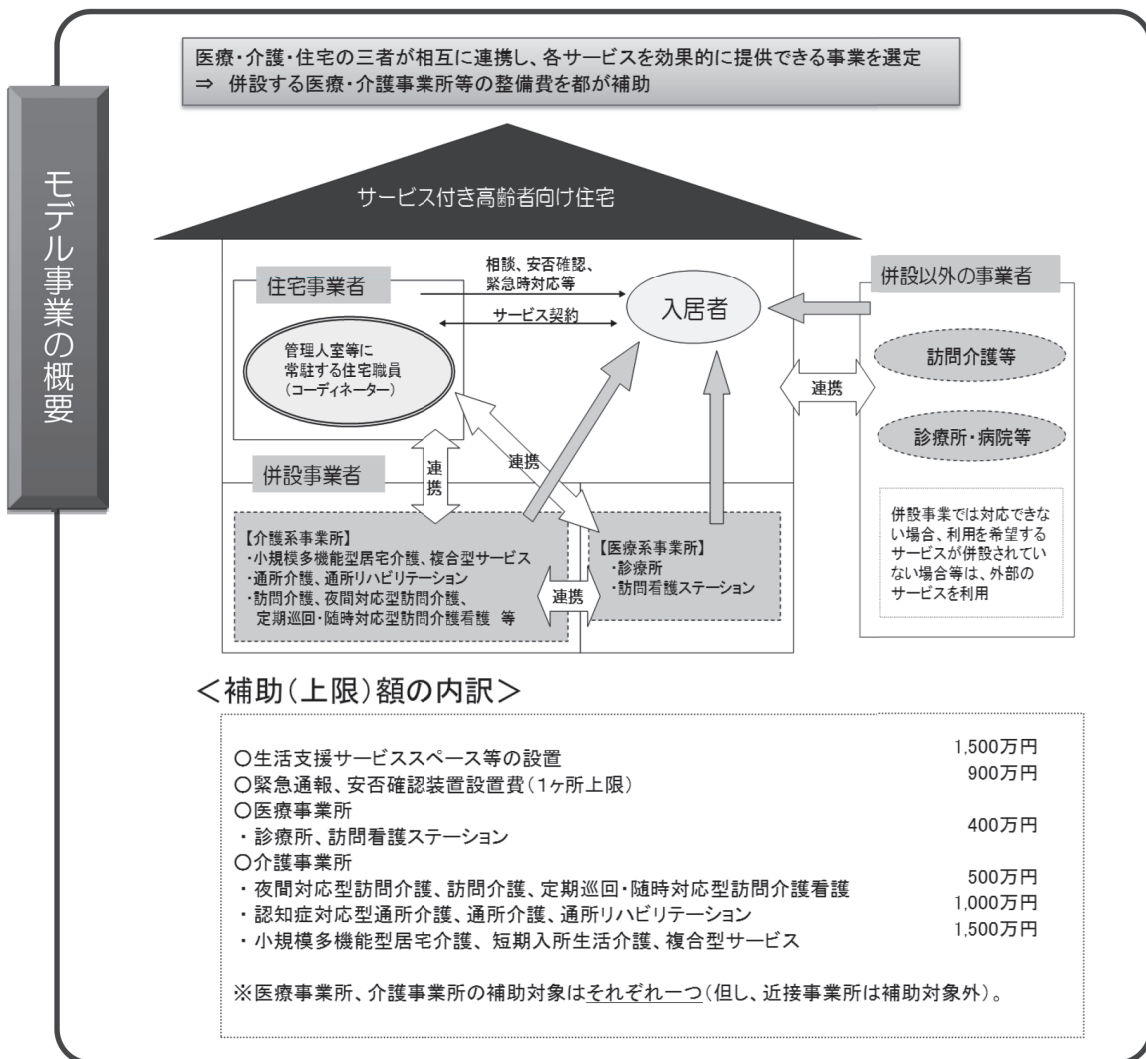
モデル事業の概要

医療・介護・住宅の三者が相互に連携し、各サービスを効果的に提供できる事業を選定
⇒ 併設する医療・介護事業所等の整備費を都が補助

サービス付き高齢者向け住宅

住宅事業者

管理人室等に常駐する住宅職員（コーディネーター）

相談、安否確認、緊急時対応等

サービス契約

入居者

併設以外の事業者

訪問介護等

診療所・病院等

連携

併設事業では対応できない場合、利用を希望するサービスが併設されていない場合等は、外部のサービスを利用

併設事業者

連携

連携

【介護系事業所】
・小規模多機能型居宅介護、複合型サービス
・通所介護、通所リハビリテーション
・訪問介護、夜間対応型訪問介護、定期巡回・随時対応型訪問介護看護 等

連携

【医療系事業所】
・診療所
・訪問看護ステーション

＜補助（上限）額の内訳＞

○生活支援サービススペース等の設置 1,500万円
○緊急通報、安否確認装置設置費（1ヶ所上限） 900万円
○医療事業所
・診療所、訪問看護ステーション 400万円
○介護事業所
・夜間対応型訪問介護、訪問介護、定期巡回・随時対応型訪問介護看護 500万円
・認知症対応型通所介護、通所介護、通所リハビリテーション 1,000万円
・小規模多機能型居宅介護、短期入所生活介護、複合型サービス 1,500万円

※医療事業所、介護事業所の補助対象はそれぞれ一つ（但し、近接事業所は補助対象外）。